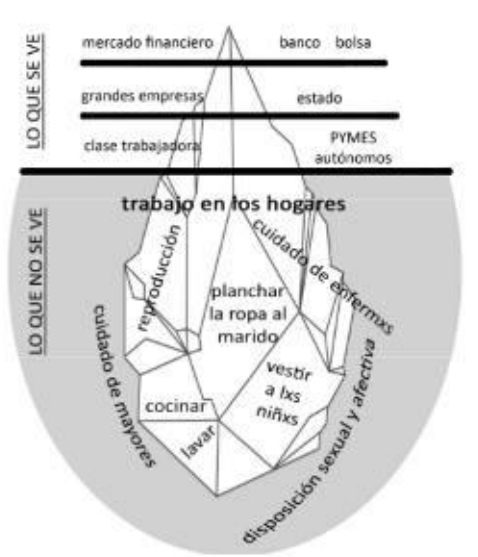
LO QUE SE VE

mercado financiero

banco bolsa

grandes empresas

estado

clase trabajadora

PYMES autónomos

LO QUE NO SE VE

trabajo en los hogares

reproducción

cuidado de enfermxs

planchar la ropa al marido

cuidado de mayores

vestir a lxs niñxs

cocinar

lavar

disposición sexual y afectiva